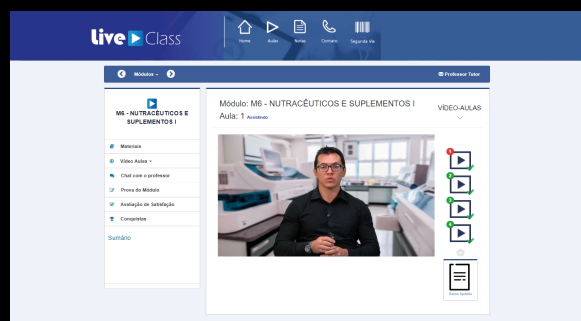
live Class

Home Aulas Notas Contato Segunda Via

Módulos

Professor Tutor

M6 - NUTRACÊUTICOS E SUPLEMENTOS I

Materiais
Vídeo Aulas
Chat com o professor
Prova do Módulo
Avaliação de Satisfação
Completste

Sumário

Módulo: M6 - NUTRACÊUTICOS E SUPLEMENTOS I
Aula: 1 Assistido

VÍDEO-AULAS

1
2
3
4

Baixar Apostila